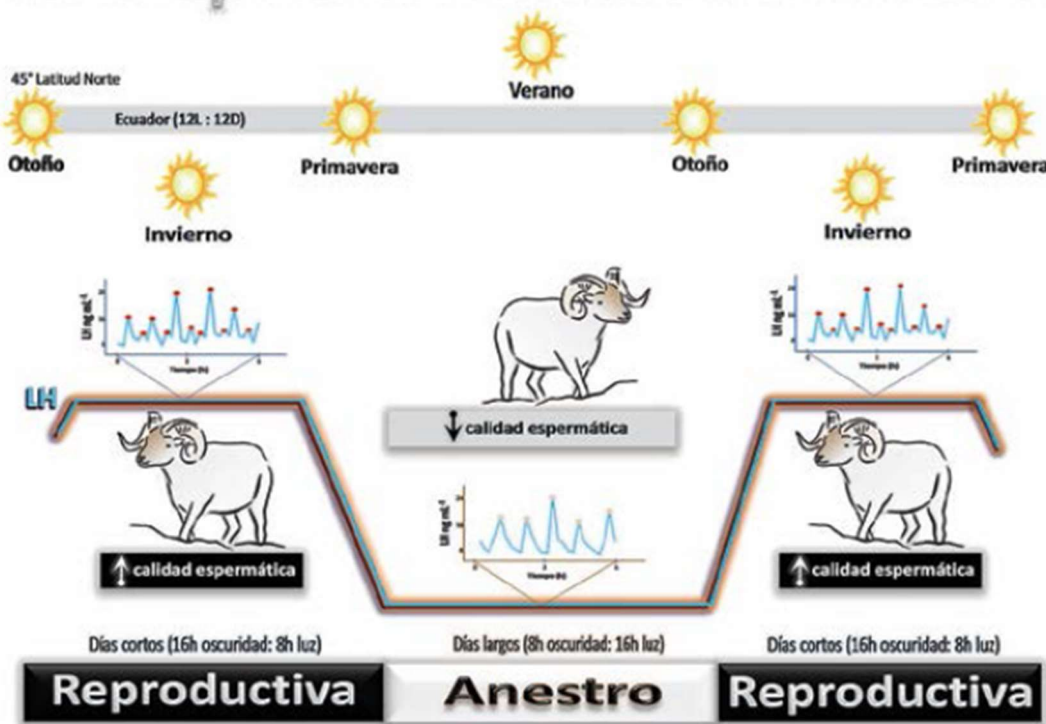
45° Latitud Norte

Verano

Ecuador (12L : 12D)

Otoño

Primavera

Otoño

Primavera

Invierno

Invierno

LH ng mL$^{-1}$

Tiempo (h)

LH ng mL$^{-1}$

Tiempo (h)

LH

↓calidad espermática

LH ng mL$^{-1}$

Tiempo (h)

↑calidad espermática

↑calidad espermática

Días cortos (16h oscuridad: 8h luz)

Días largos (8h oscuridad: 16h luz)

Días cortos (16h oscuridad: 8h luz)

Reproductiva

Anestro

Reproductiva